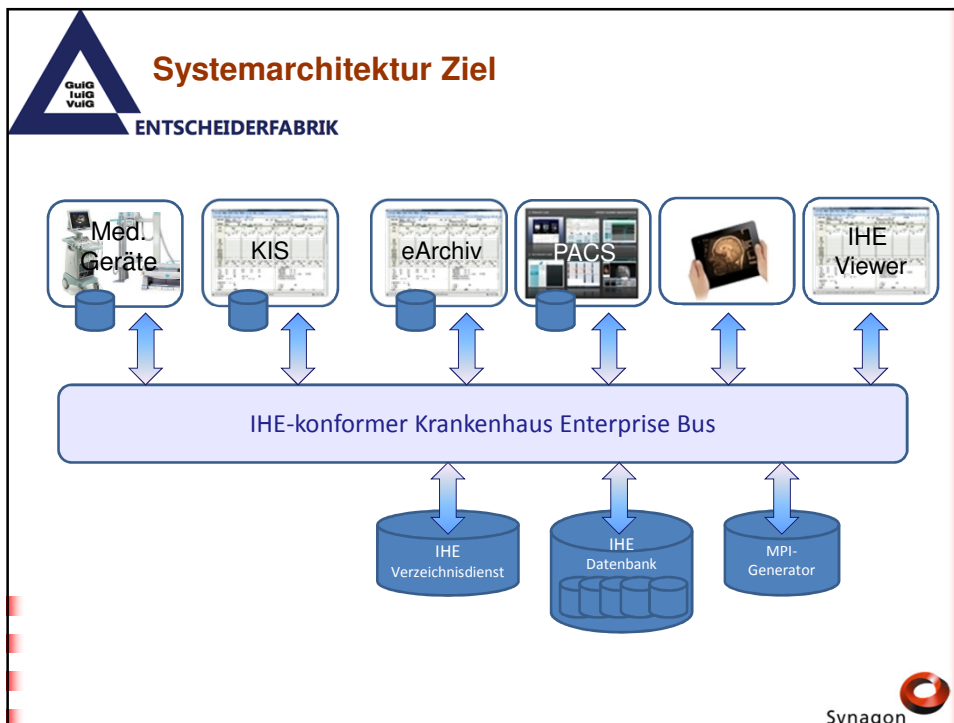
GuiG
luiG
VuiG
ENTSCHEIDERFABRIK

Systemarchitektur Ziel

Med. Geräte

KIS

eArchiv

PACS

IHE Viewer

IHE-konformer Krankenhaus Enterprise Bus

IHE Verzeichnisdienst

IHE Datenbank

MPI-Generator

Synagon